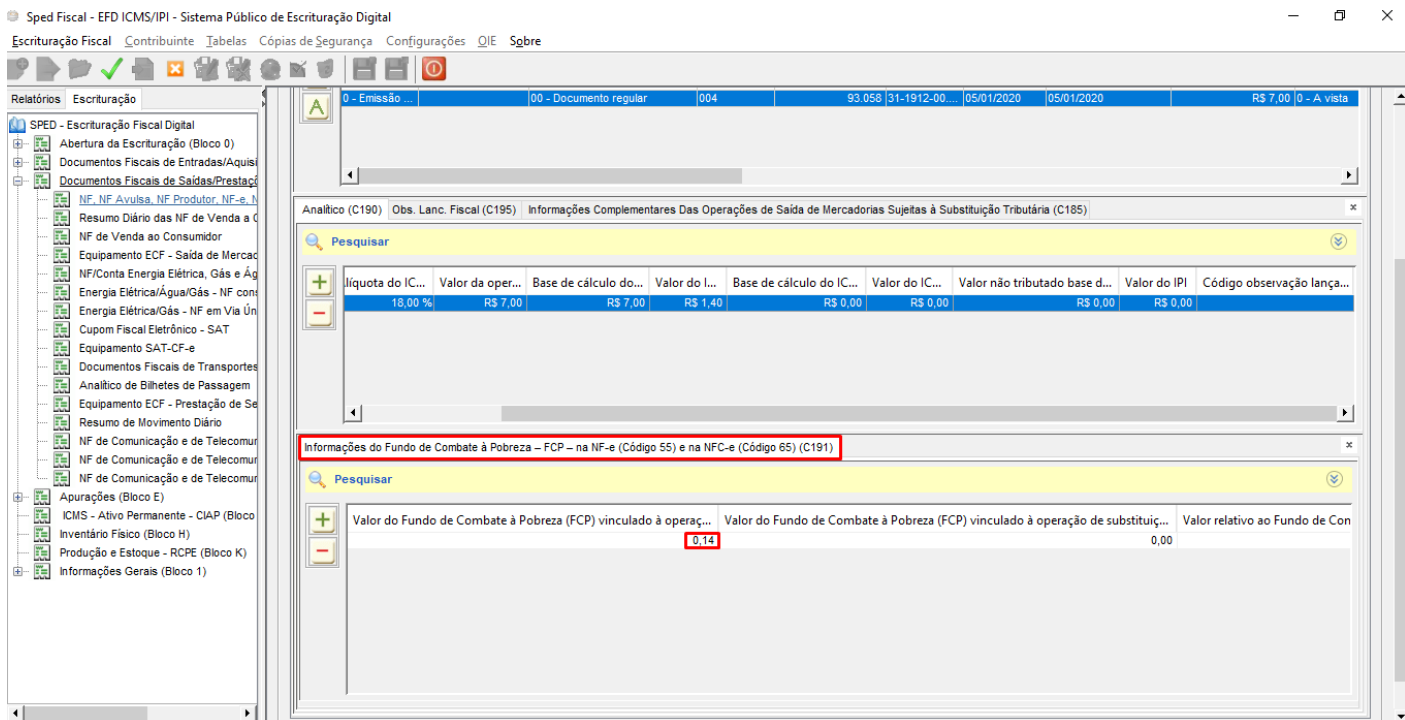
Sped Fiscal - EFD ICMS/IPI - Sistema Público de Escrituração Digital

Escrituração Fiscal Contribuinte Tabelas Cópias de Segurança Configurações OIE Sobre

Relatórios Escrituração

SPED - Escrituração Fiscal Digital
Abertura da Escrituração (Bloco 0)
Documentos Fiscais de Entradas/Aquisi
Documentos Fiscais de Saídas/Prestaçã
NF, NF Avulsa, NF Produtor, NF-e, N
Resumo Diário das NF de Venda a C
NF de Venda ao Consumidor
Equipamento ECF - Saída de Mercad
NF/Conta Energia Elétrica, Gás e Ág
Energia Elétrica/Água/Gás - NF cons
Energia Elétrica/Gás - NF em Via Ún
Cupom Fiscal Eletrônico - SAT
Equipamento SAT-CF-e
Documentos Fiscais de Transportes
Analítico de Bilhetes de Passagem
Equipamento ECF - Prestação de Se
Resumo de Movimento Diário
NF de Comunicação e de Telecomur
NF de Comunicação e de Telecomur
NF de Comunicação e de Telecomur
Apurações (Bloco E)
ICMS - Ativo Permanente - CIAP (Bloco
Inventário Físico (Bloco H)
Produção e Estoque - RCPE (Bloco K)
Informações Gerais (Bloco 1)

| 0 - Emissão ... | 00 - Documento regular | 004 | 93.058 | 31-1912-00.... | 05/01/2020 | 05/01/2020 | R$ 7,00 | 0 - A vista |

Analítico (C190) Obs. Lanc. Fiscal (C195) Informações Complementares Das Operações de Saída de Mercadorias Sujeitas à Substituição Tributária (C185)

Pesquisar

| líquota do IC... | Valor da oper... | Base de cálculo do... | Valor do I... | Base de cálculo do IC... | Valor do IC... | Valor não tributado base d... | Valor do IPI | Código observação lança... |
|---|---|---|---|---|---|---|---|---|
| 18,00 % | R$ 7,00 | R$ 7,00 | R$ 1,40 | R$ 0,00 | R$ 0,00 | R$ 0,00 | R$ 0,00 | |

Informações do Fundo de Combate à Pobreza – FCP – na NF-e (Código 55) e na NFC-e (Código 65) (C191)

Pesquisar

| Valor do Fundo de Combate à Pobreza (FCP) vinculado à operaç... | Valor do Fundo de Combate à Pobreza (FCP) vinculado à operação de substituiç... | Valor relativo ao Fundo de Con |
|---|---|---|
| 0,14 | 0,00 | |